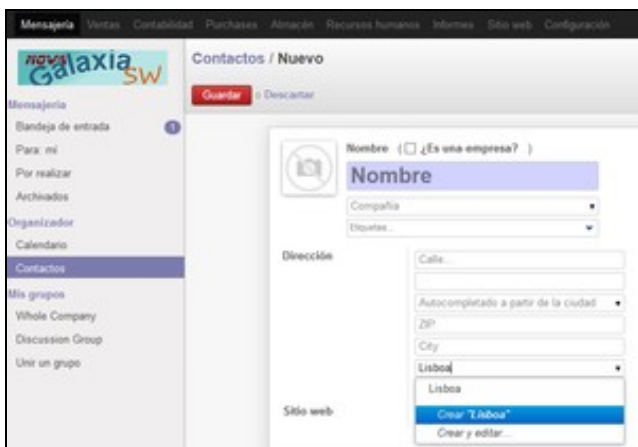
Mensajería Ventas Contabilidad Purchases Almacén Recursos humanos Informes Sitio web Configuración

nova Galaxia SW

Mensajería
Bandeja de entrada 1
Para: mi
Por realizar
Archivados
Organizador
Calendario
Contactos
Mis grupos
Whole Company
Discussion Group
Unir un grupo

Contactos / Nuevo

Guardar o Descartar

Nombre ( ¿Es una empresa? )
Nombre
Compañía
Etiquetas...

Dirección
Calle...
Autocompletado a partir de la ciudad
ZIP
City
Lisboa
Lisboa
Crear "Lisboa"
Crear y editar...

Sitio web